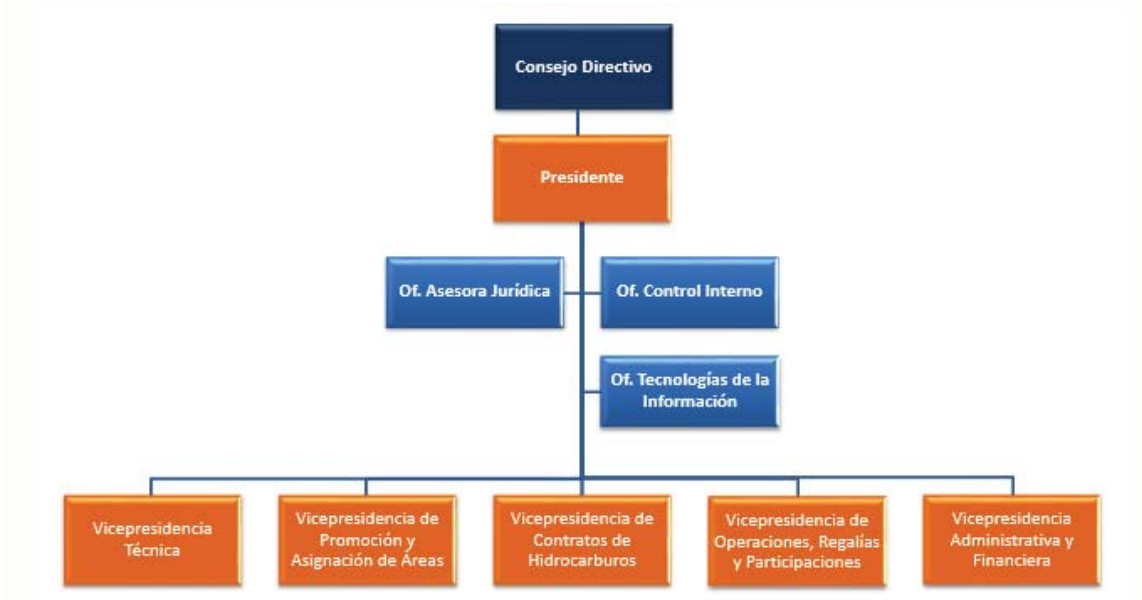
Consejo Directivo

Presidente

Of. Asesora Jurídica

Of. Control Interno

Of. Tecnologías de la Información

Vicepresidencia Técnica

Vicepresidencia de Promoción y Asignación de Áreas

Vicepresidencia de Contratos de Hidrocarburos

Vicepresidencia de Operaciones, Regalías y Participaciones

Vicepresidencia Administrativa y Financiera